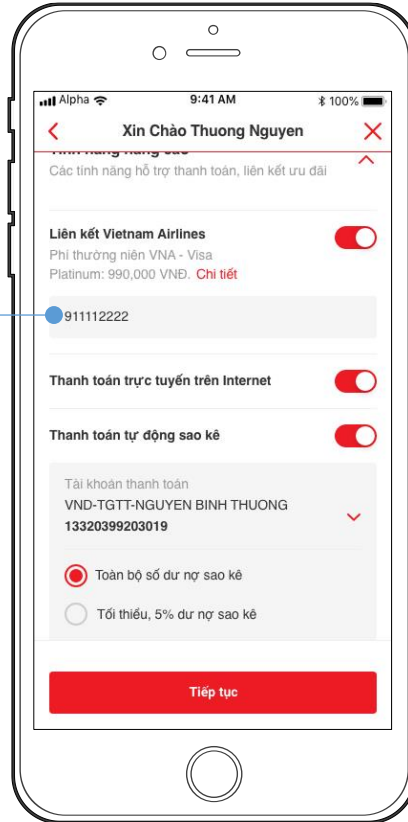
Alpha 9:41 AM 100%

Xin Chào Thuong Nguyen

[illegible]
Các tính năng hỗ trợ thanh toán, liên kết ưu đãi

Liên kết Vietnam Airlines
Phí thường niên VNA - Visa Platinum: 990,000 VNĐ. Chi tiết

911112222

Thanh toán trực tuyến trên Internet

Thanh toán tự động sao kê

Tài khoản thanh toán
VND-TGTT-NGUYEN BINH THUONG
13320399203019

Toàn bộ số dư nợ sao kê

Tối thiểu, 5% dư nợ sao kê

Tiếp tục